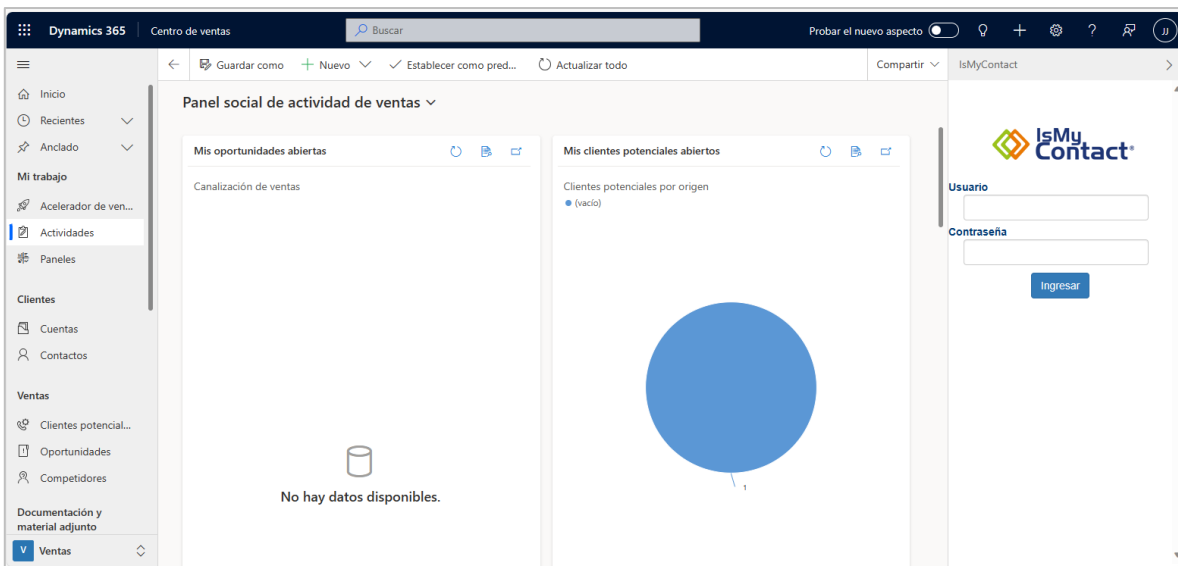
Dynamics 365 | Centro de ventas

Buscar

Probar el nuevo aspecto

JJ

Inicio
Recientes
Anclado
Mi trabajo
Acelerador de ven...
Actividades
Paneles
Clientes
Cuentas
Contactos
Ventas
Clientes potencial...
Oportunidades
Competidores
Documentación y material adjunto
V Ventas

Guardar como
Nuevo
Establecer como pred...
Actualizar todo
Compartir

Panel social de actividad de ventas

Mis oportunidades abiertas

Canalización de ventas

No hay datos disponibles.

Mis clientes potenciales abiertos

Clientes potenciales por origen

(vacío)

1

IsMyContact

IsMy Contact®

Usuario

Contraseña

Ingresar